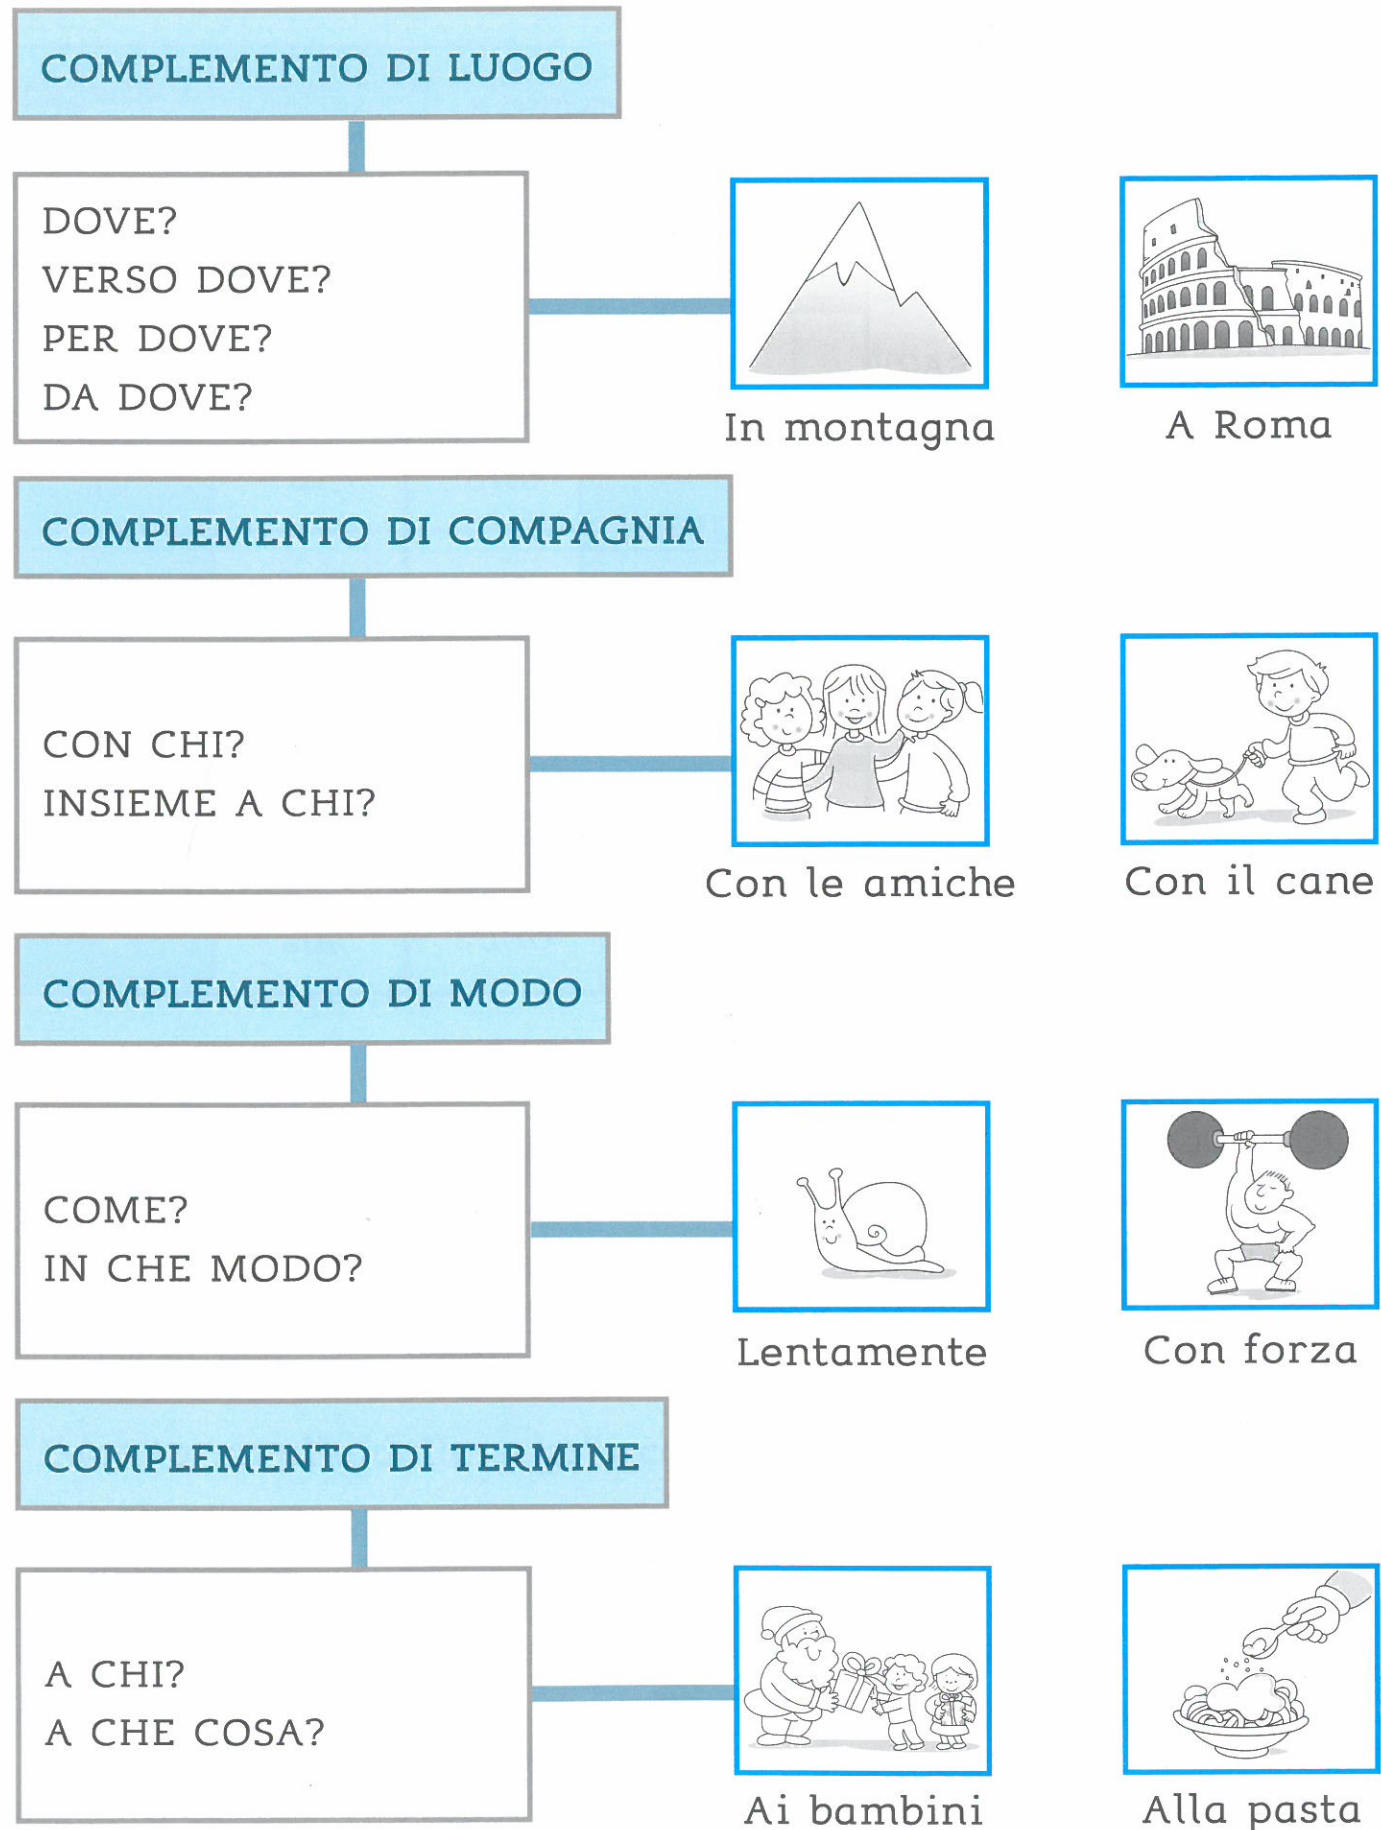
COMPLEMENTO DI LUOGO

DOVE?
VERSO DOVE?
PER DOVE?
DA DOVE?

In montagna

A Roma

COMPLEMENTO DI COMPAGNIA

CON CHI?
INSIEME A CHI?

Con le amiche

Con il cane

COMPLEMENTO DI MODO

COME?
IN CHE MODO?

Lentamente

Con forza

COMPLEMENTO DI TERMINE

A CHI?
A CHE COSA?

Ai bambini

Alla pasta